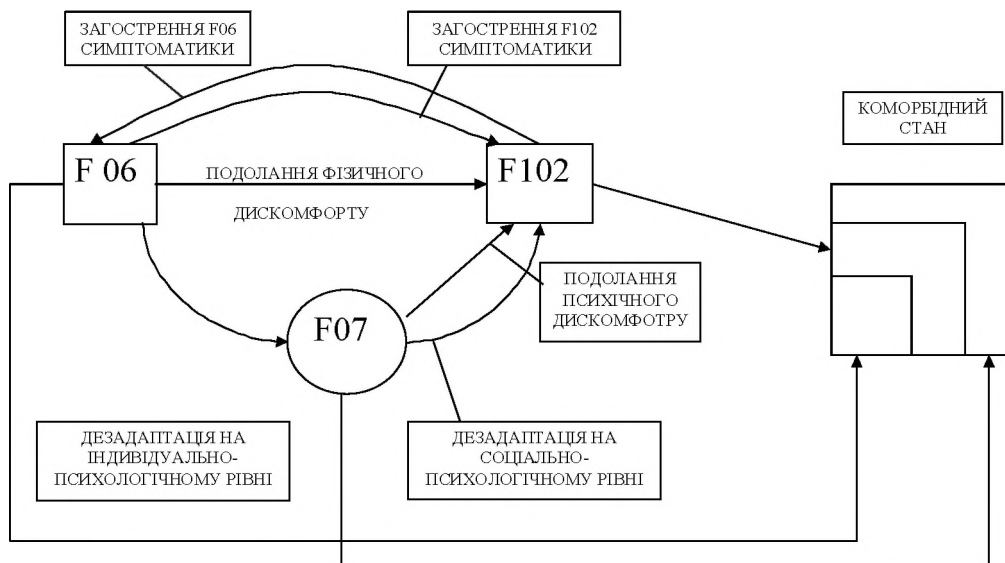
ЗАГОСТРЕННЯ F06 СИМПТОМАТИКИ

ЗАГОСТРЕННЯ F102 СИМПТОМАТИКИ

КОМОРБІДНИЙ СТАН

F 06

ПОДОЛАННЯ ФІЗИЧНОГО ДИСКОМФОРТУ

F102

ПОДОЛАННЯ ПСИХІЧНОГО ДИСКОМФОТРУ

F07

ДЕЗАДАПТАЦІЯ НА ІНДИВІДУАЛЬНО-ПСИХОЛОГІЧНОМУ РІВНІ

ДЕЗАДАПТАЦІЯ НА СОЦІАЛЬНО-ПСИХОЛОГІЧНОМУ РІВНІ